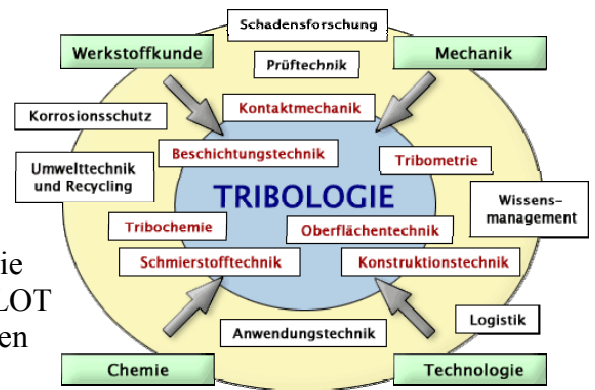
Schadensforschung

Werkstoffkunde

Mechanik

Prüftechnik

Korrosionsschutz

Kontaktmechanik

Beschichtungstechnik

Tribometrie

Umwelttechnik und Recycling

TRIBOLOGIE

Wissens-management

Tribochemie

Oberflächentechnik

Schmierstofftechnik

Konstruktionstechnik

Anwendungstechnik

Logistik

Chemie

Technologie

ie

LOT

en